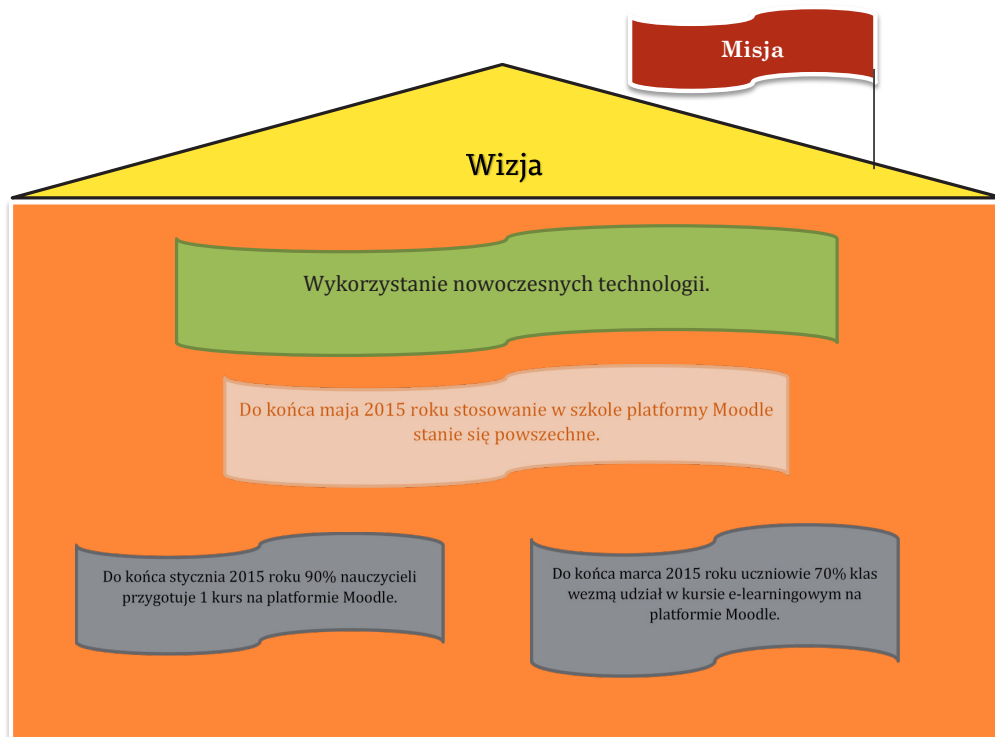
Misja

Wizja

Wykorzystanie nowoczesnych technologii.

Do końca maja 2015 roku stosowanie w szkole platformy Moodle stanie się powszechne.

Do końca stycznia 2015 roku 90% nauczycieli przygotuje 1 kurs na platformie Moodle.

Do końca marca 2015 roku uczniowie 70% klas wezmą udział w kursie e-learningowym na platformie Moodle.